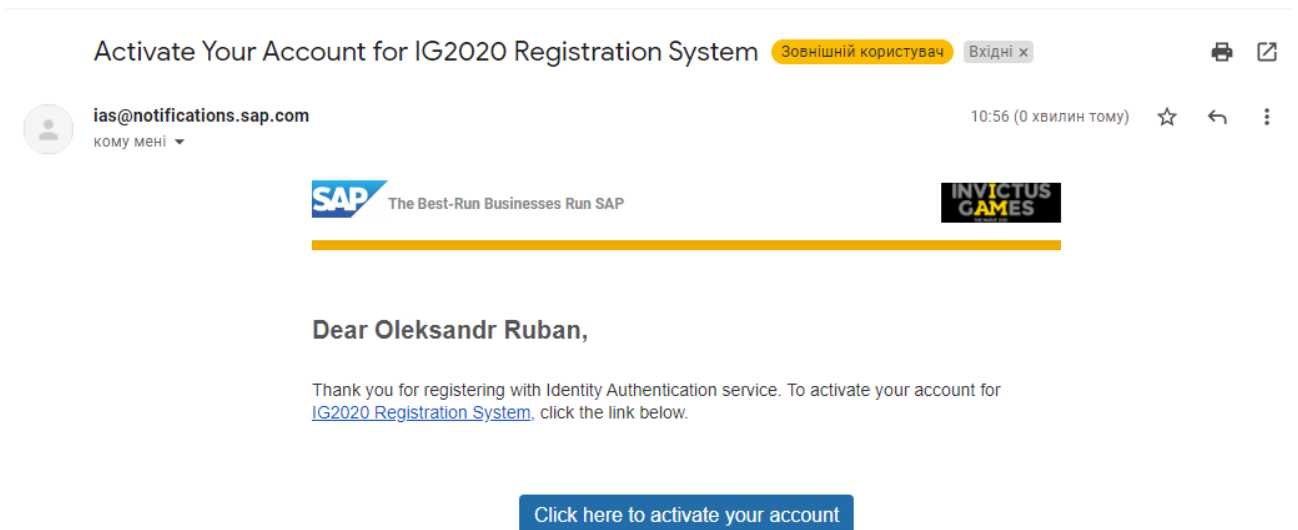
Activate Your Account for IG2020 Registration System Зовнішній користувач Вхідні ×

ias@notifications.sap.com
кому мені

10:56 (0 хвилин тому)

SAP The Best-Run Businesses Run SAP

INVICTUS GAMES

Dear Oleksandr Ruban,

Thank you for registering with Identity Authentication service. To activate your account for IG2020 Registration System, click the link below.

Click here to activate your account